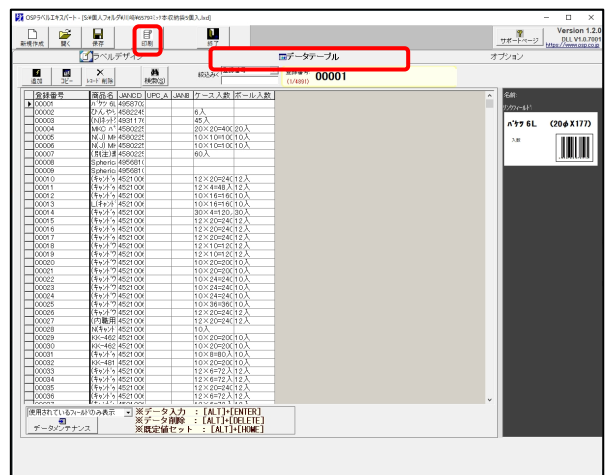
OSPラベルエキスパート - [S:¥置入フォルダ¥川崎¥6579ミット本収納袋5個入.lxd]

新規作成 開く 保存 印刷 終了

サポートページ Version 1.2.0 DLL V1.0.7001 https://www.osp.co.jp

ラベルデザイン データテーブル オプション

追加 コピー 削除 レコード 検索(I) 絞込み 登録番号 (1/4891) 00001

| 登録番号 | 商品名 | JANCD | UPC_A | JANB | ケース入数 | ボール入数 |
|---|---|---|---|---|---|---|
| 00001 | ﾊﾞｹﾂ 6L | 495870 | | | | |
| 00002 | ひんやり | 458224 | | | 6入 | |
| 00003 | (N)ｷｯﾄ | 493117 | | | 45入 | |
| 00004 | MKC ﾊﾞ | 458022 | | | 20×20=400 | 20入 |
| 00005 | NCJ MF | 458022 | | | 10×10=100 | 10入 |
| 00006 | NCJ MF | 458022 | | | 10×10=100 | 10入 |
| 00007 | (旧)生活 | 458022 | | | 60入 | |
| 00008 | Spheric | 495681 | | | | |
| 00009 | Spheric | 495681 | | | | |
| 00010 | (ｷｬｯﾄ) | 452100 | | | 12×20=240 | 12入 |
| 00011 | (ｷｬｯﾄ) | 452100 | | | 12×4=48入 | 12入 |
| 00012 | (ｷｬｯﾄ) | 452100 | | | 10×16=160 | 10入 |
| 00013 | (Lｷｬｯﾄ) | 452100 | | | 10×16=160 | 10入 |
| 00014 | (ｷｬｯﾄ) | 452100 | | | 30×4=120 | 30入 |
| 00015 | (ｷｬｯﾄ) | 452100 | | | 12×20=240 | 12入 |
| 00016 | (ｷｬｯﾄ) | 452100 | | | 12×20=240 | 12入 |
| 00017 | (ｷｬｯﾄ) | 452100 | | | 12×20=240 | 12入 |
| 00018 | (ｷｬｯﾄ) | 452100 | | | 12×10=120 | 12入 |
| 00019 | (ｷｬｯﾄ) | 452100 | | | 12×10=120 | 12入 |
| 00020 | (ｷｬｯﾄ) | 452100 | | | 10×20=200 | 10入 |
| 00021 | (ｷｬｯﾄ) | 452100 | | | 10×20=200 | 10入 |
| 00022 | (ｷｬｯﾄ) | 452100 | | | 10×24=240 | 10入 |
| 00023 | (ｷｬｯﾄ) | 452100 | | | 10×24=240 | 10入 |
| 00024 | (ｷｬｯﾄ) | 452100 | | | 10×24=240 | 10入 |
| 00025 | (ｷｬｯﾄ) | 452100 | | | 10×36=360 | 10入 |
| 00026 | (ｷｬｯﾄ) | 452100 | | | 12×20=240 | 12入 |
| 00027 | (内)販用 | 452100 | | | 12×20=240 | 12入 |
| 00028 | N(ｷｬｯﾄ) | 452100 | | | 10入 | |
| 00029 | KK-462 | 452100 | | | 10×20=200 | 10入 |
| 00030 | KK-462 | 452100 | | | 10×20=200 | 10入 |
| 00031 | (ｷｬｯﾄ) | 452100 | | | 10×8=80入 | 10入 |
| 00032 | KK-481 | 452100 | | | 10×20=200 | 10入 |
| 00033 | (ｷｬｯﾄ) | 452100 | | | 12×6=72入 | 12入 |
| 00034 | (ｷｬｯﾄ) | 452100 | | | 12×6=72入 | 12入 |
| 00035 | (ｷｬｯﾄ) | 452100 | | | 12×20=240 | 12入 |
| 00036 | (ｷｬｯﾄ) | 452100 | | | 12×6=72入 | 12入 |

名前 ｿﾝｸﾞﾌｨｰﾙﾄﾞ
ﾊﾞｹﾂ 6L (20φX177)
入数

使用されているフィールドのみ表示
データメンテナンス
※データ入力 : [ALT]+[ENTER]
※データ削除 : [ALT]+[DELETE]
※既定値セット : [ALT]+[HOME]